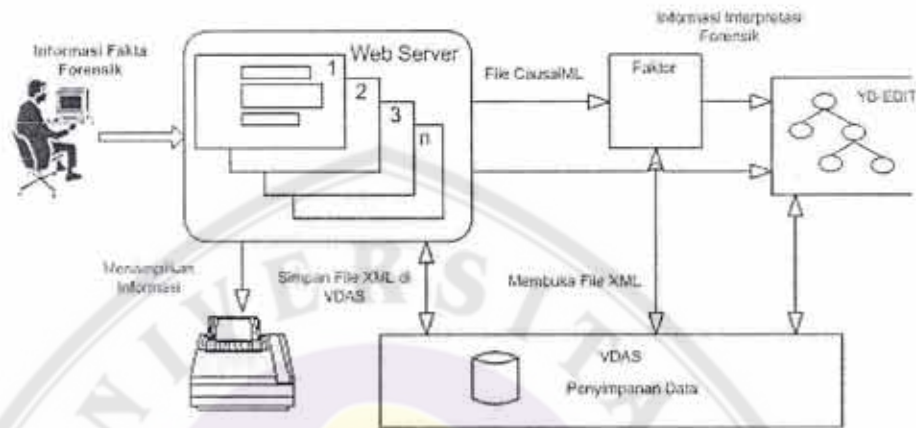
Informasi Fakta Forensik

Web Server

1

2

3

n

File CausalML

Faktor

Informasi Interpretasi Forensik

YD-EDIT

Menampilkan Informasi

Simpan File XML di VDAS

Membuka File XML

VDAS

Penyimpanan Data